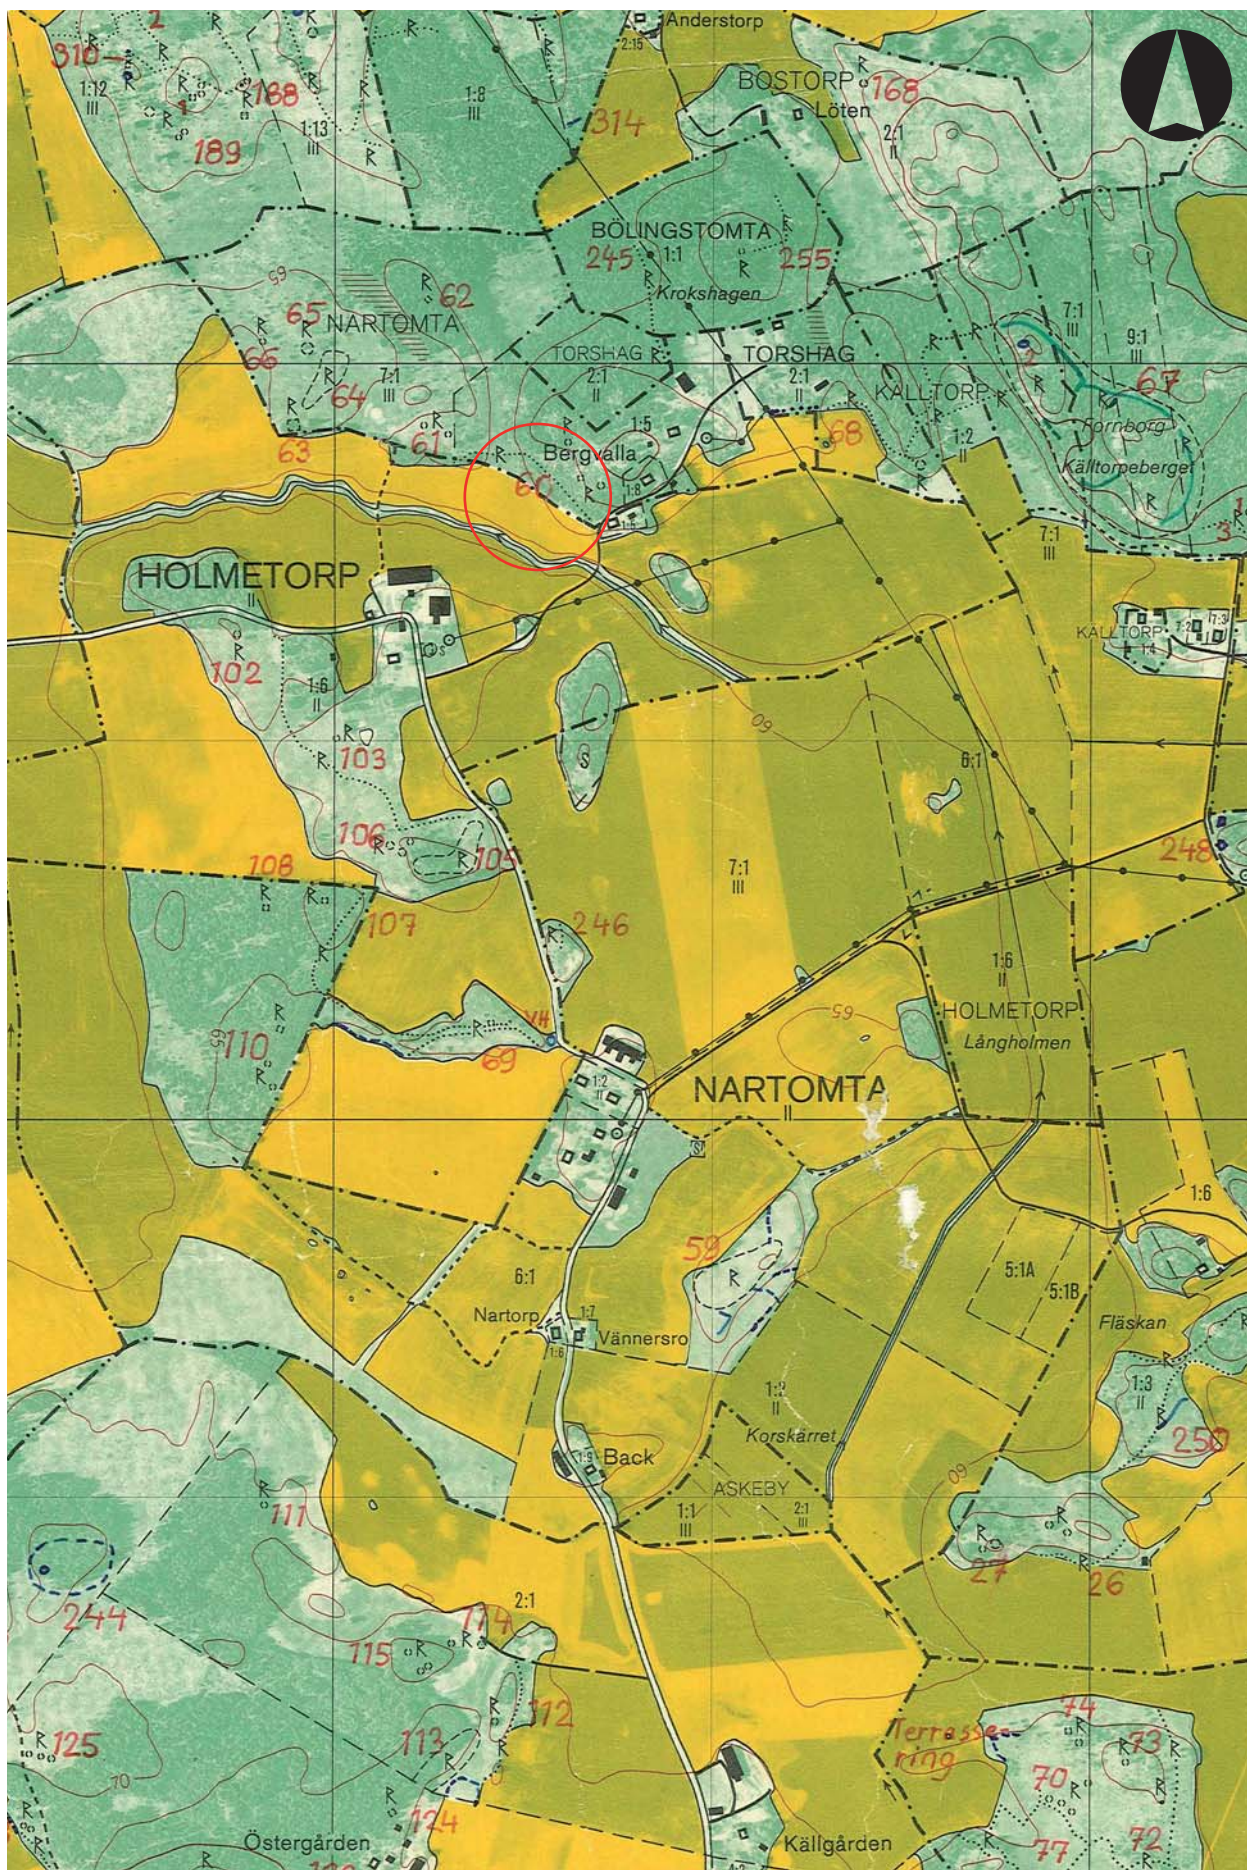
310
2
1:12
III
188
189
1:13
III
1:8
III
Anderstorp
2:15
314
BOSTORP
168
Löten
2:1
II
BÖLINGSTOMTA
245
1:1
255
Krokshagen
65
NARTOMTA
62
66
64
7:1
III
61
TORSHAG
2:1
II
TORSHAG
2:1
II
KALLTORP
1:5
7:1
II
9:1
III
67
Fornborg
Källtorpeberget
63
Bergvalla
60
68
1:2
II
HOLMETORP
II
102
1:6
II
103
106
105
108
107
246
7:1
III
6:1
248
KALLTORP
1:4
7:1
III
110
69
1:2
NARTOMTA
II
HOLMETORP
Långholmen
1:6
II
59
6:1
Nartorp
1:7
1:6
Vännersro
5:1A
5:1B
Fläskan
1:6
1:2
II
Korskärret
1:3
II
250
Back
1:9
ASKEBY
1:1
III
2:1
II
27
26
111
244
2:1
115
114
125
113
112
Terrasse-ring
74
73
70
72
77
124
Östergården
Källgården